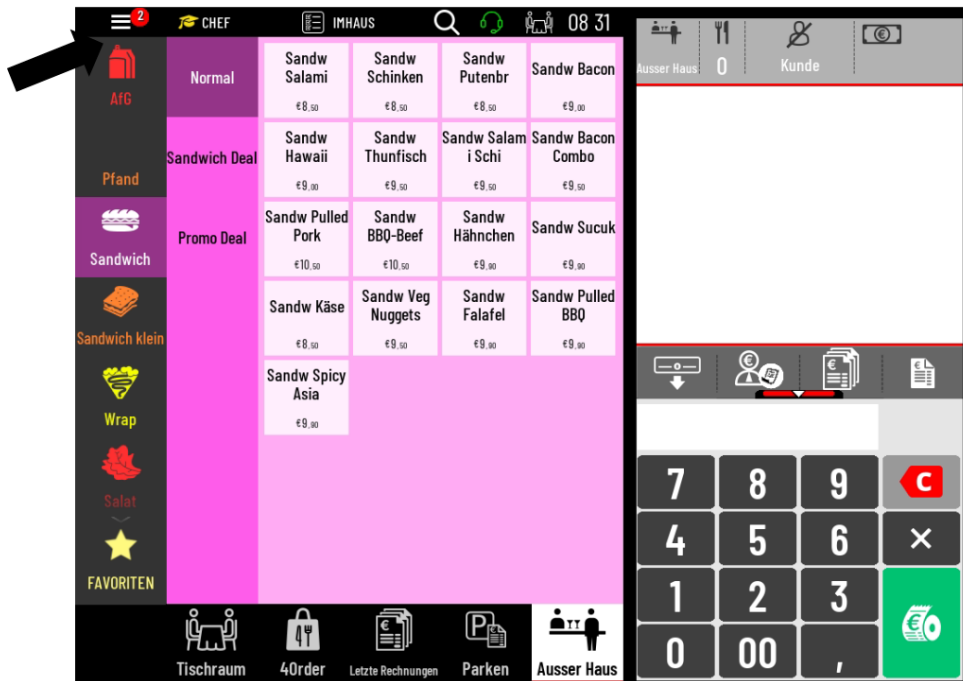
2 CHEF IMHAUS 08 31

Ausser Haus 0 Kunde

AfG

Pfand

Sandwich

Sandwich klein

Wrap

Salat

FAVORITEN

Normal

Sandwich Deal

Promo Deal

| | | | |
|---|---|---|---|
| Sandw Salami €8,50 | Sandw Schinken €8,50 | Sandw Putenbr €8,50 | Sandw Bacon €9,00 |
| Sandw Hawaii €9,00 | Sandw Thunfisch €9,50 | Sandw Salam i Schi €9,50 | Sandw Bacon Combo €9,50 |
| Sandw Pulled Pork €10,50 | Sandw BBQ-Beef €10,50 | Sandw Hähnchen €9,90 | Sandw Sucuk €9,90 |
| Sandw Käse €8,50 | Sandw Veg Nuggets €9,50 | Sandw Falafel €9,90 | Sandw Pulled BBQ €9,90 |
| Sandw Spicy Asia €9,90 | | | |

7 8 9 C
4 5 6 ×
1 2 3
0 00 ,

Tischraum 4Order Letzte Rechnungen Parken Ausser Haus